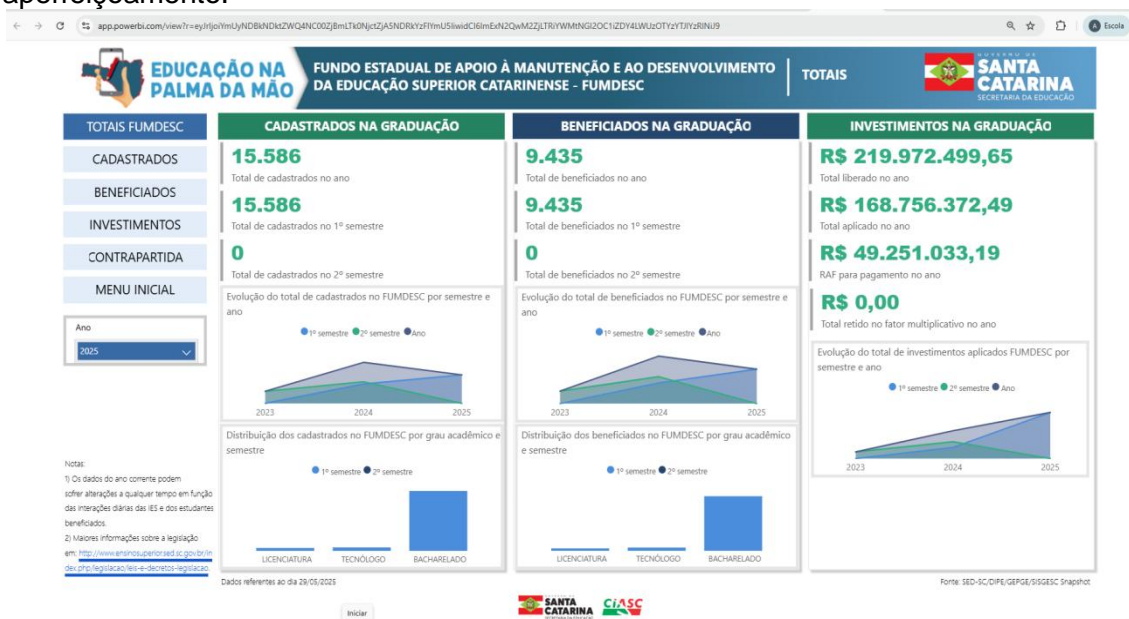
aperfeiçoamento.

app.powerbi.com/view?r=eyJrIjoiYmUyNDBkNDktZWQ4NC00ZjBmLTk0NjctZjA5NDRkYzFlYmU5IiwidCI6ImExN2QwM2ZjLTRiYWMtNGI2OC1iZDY4LWUzOTYzYTJlYzRlNiJ9

Escola

EDUCAÇÃO NA PALMA DA MÃO

FUNDO ESTADUAL DE APOIO À MANUTENÇÃO E AO DESENVOLVIMENTO DA EDUCAÇÃO SUPERIOR CATARINENSE - FUMDESC

TOTAIS

GOVERNO DE SANTA CATARINA SECRETARIA DA EDUCAÇÃO

TOTAIS FUMDESC

CADASTRADOS

BENEFICIADOS

INVESTIMENTOS

CONTRAPARTIDA

MENU INICIAL

Ano

2025

CADASTRADOS NA GRADUAÇÃO

15.586
Total de cadastrados no ano

15.586
Total de cadastrados no 1º semestre

0
Total de cadastrados no 2º semestre

Evolução do total de cadastrados no FUMDESC por semestre e ano

1º semestre 2º semestre Ano

2023 2024 2025

Distribuição dos cadastrados no FUMDESC por grau acadêmico e semestre

1º semestre 2º semestre

LICENCIATURA TECNÓLOGO BACHARELADO

BENEFICIADOS NA GRADUAÇÃO

9.435
Total de beneficiados no ano

9.435
Total de beneficiados no 1º semestre

0
Total de beneficiados no 2º semestre

Evolução do total de beneficiados no FUMDESC por semestre e ano

1º semestre 2º semestre Ano

2023 2024 2025

Distribuição dos beneficiados no FUMDESC por grau acadêmico e semestre

1º semestre 2º semestre

LICENCIATURA TECNÓLOGO BACHARELADO

INVESTIMENTOS NA GRADUAÇÃO

R$ 219.972.499,65
Total liberado no ano

R$ 168.756.372,49
Total aplicado no ano

R$ 49.251.033,19
RAF para pagamento no ano

R$ 0,00
Total retido no fator multiplicativo no ano

Evolução do total de investimentos aplicados FUMDESC por semestre e ano

1º semestre 2º semestre Ano

2023 2024 2025

Notas:
1) Os dados do ano corrente podem sofrer alterações a qualquer tempo em função das interações diárias das IES e dos estudantes beneficiados.
2) Maiores informações sobre a legislação em: http://www.ensinosuperior.sed.sc.gov.br/index.php/legislacao/leis-e-decretos-legislacao

Dados referentes ao dia 29/05/2025

Fonte: SED-SC/DIPE/GEPGE/SISGESC Snapshot

Iniciar

SANTA CATARINA CIASC